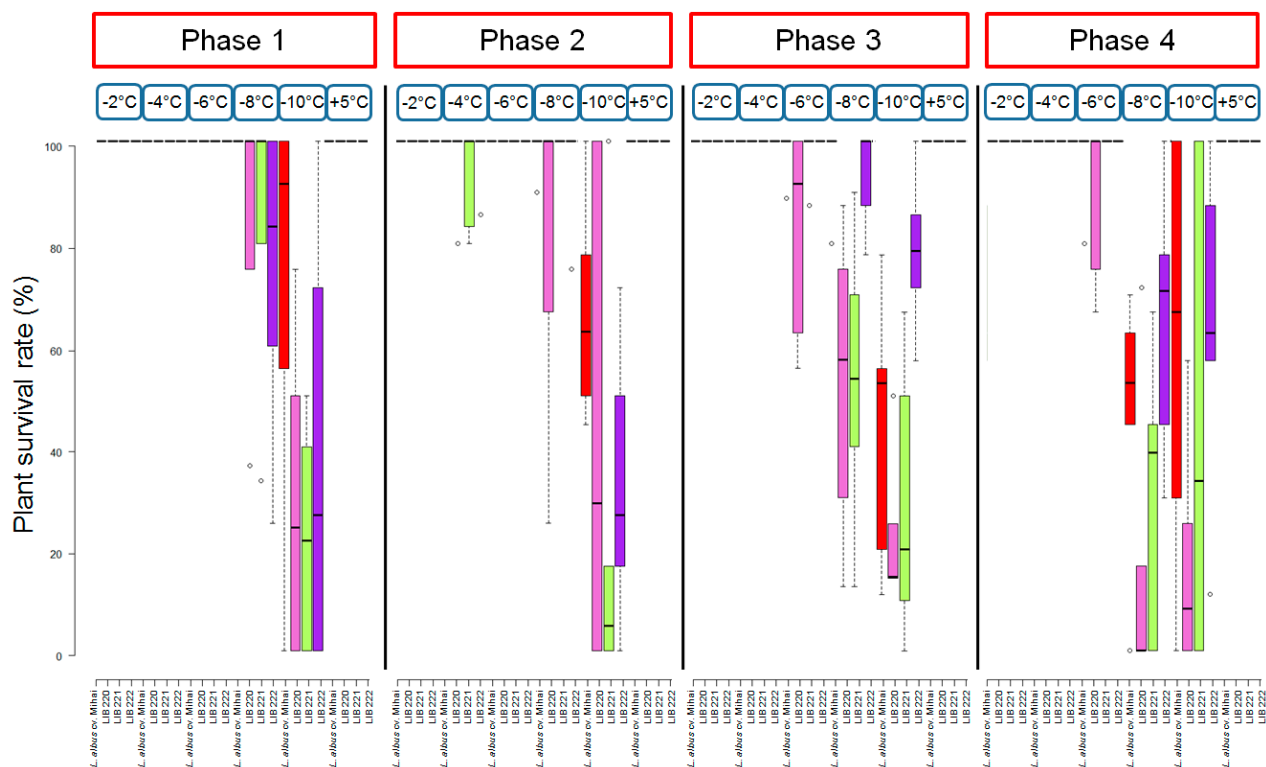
Phase 1

-2°C -4°C -6°C -8°C -10°C +5°C

Phase 2

-2°C -4°C -6°C -8°C -10°C +5°C

Phase 3

-2°C -4°C -6°C -8°C -10°C +5°C

Phase 4

-2°C -4°C -6°C -8°C -10°C +5°C

Plant survival rate (%)

100
80
60
40
20
0

L. albus cv. Mihai LIB 220 LIB 221 LIB 222 L. albus cv. Mihai LIB 220 LIB 221 LIB 222 L. albus cv. Mihai LIB 220 LIB 221 LIB 222 L. albus cv. Mihai LIB 220 LIB 221 LIB 222 L. albus cv. Mihai LIB 220 LIB 221 LIB 222 L. albus cv. Mihai LIB 220 LIB 221 LIB 222

L. albus cv. Mihai LIB 220 LIB 221 LIB 222 L. albus cv. Mihai LIB 220 LIB 221 LIB 222 L. albus cv. Mihai LIB 220 LIB 221 LIB 222 L. albus cv. Mihai LIB 220 LIB 221 LIB 222 L. albus cv. Mihai LIB 220 LIB 221 LIB 222 L. albus cv. Mihai LIB 220 LIB 221 LIB 222

L. albus cv. Mihai LIB 220 LIB 221 LIB 222 L. albus cv. Mihai LIB 220 LIB 221 LIB 222 L. albus cv. Mihai LIB 220 LIB 221 LIB 222 L. albus cv. Mihai LIB 220 LIB 221 LIB 222 L. albus cv. Mihai LIB 220 LIB 221 LIB 222 L. albus cv. Mihai LIB 220 LIB 221 LIB 222

L. albus cv. Mihai LIB 220 LIB 221 LIB 222 L. albus cv. Mihai LIB 220 LIB 221 LIB 222 L. albus cv. Mihai LIB 220 LIB 221 LIB 222 L. albus cv. Mihai LIB 220 LIB 221 LIB 222 L. albus cv. Mihai LIB 220 LIB 221 LIB 222 L. albus cv. Mihai LIB 220 LIB 221 LIB 222